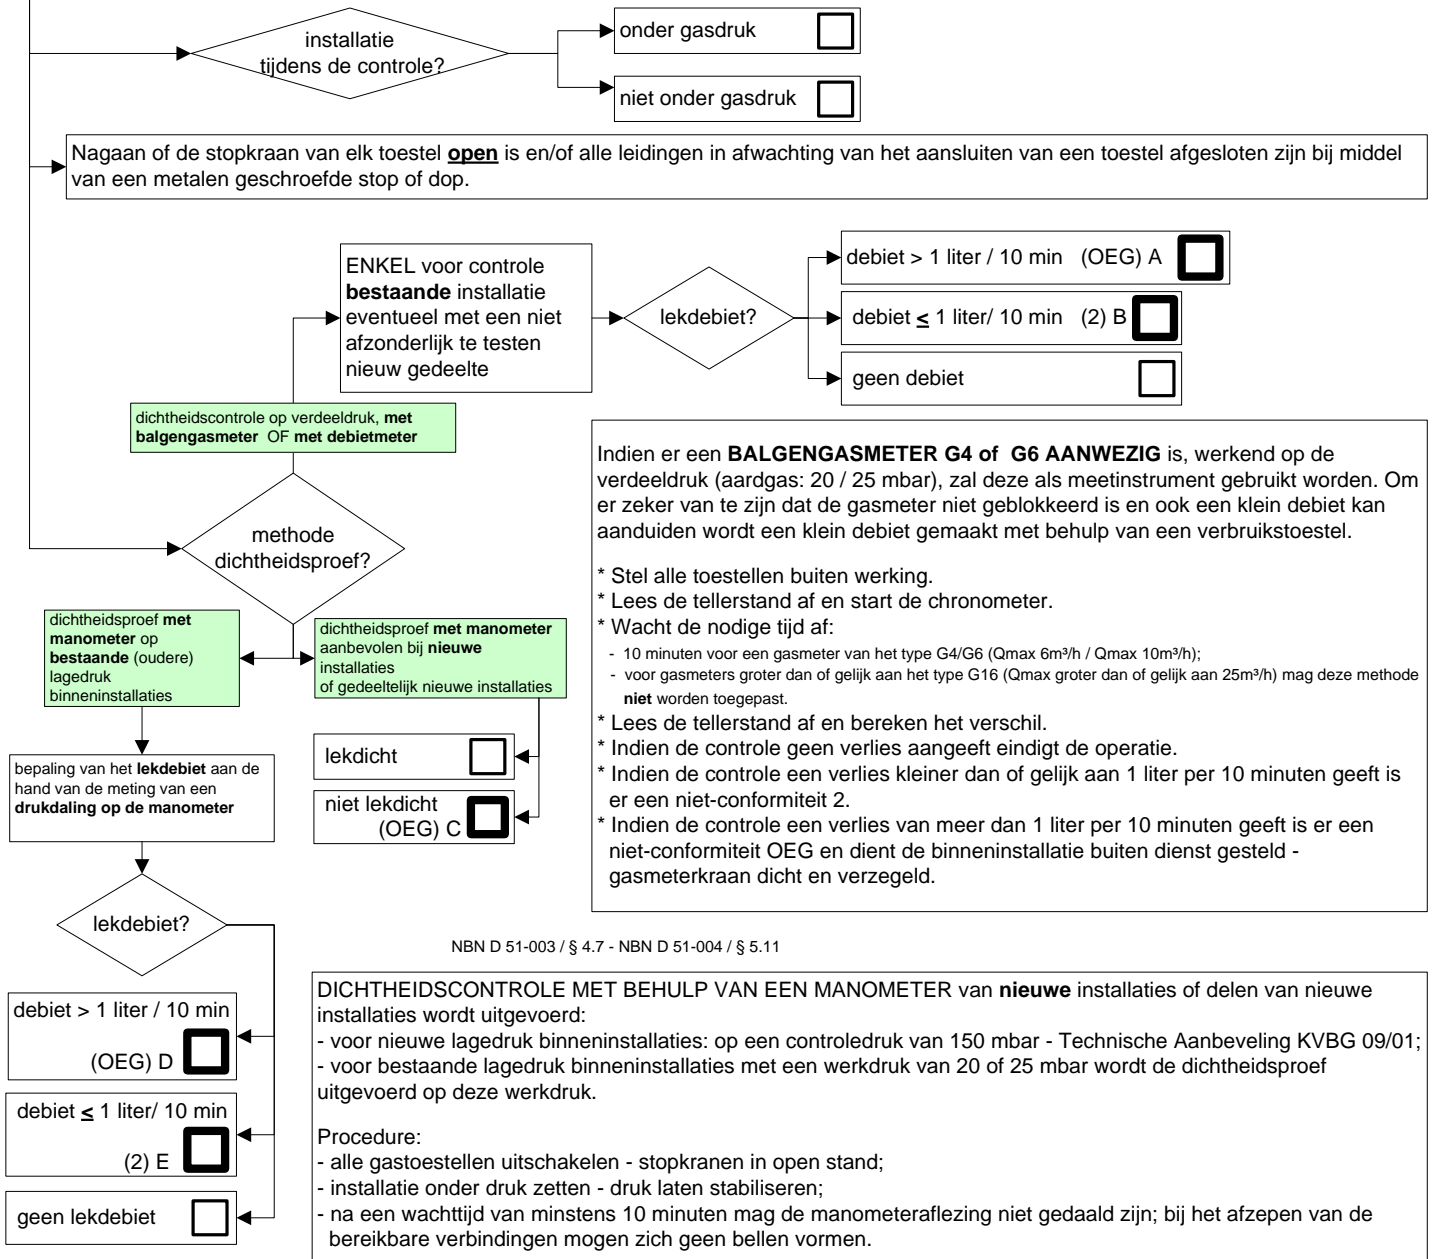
installatie tijdens de controle?

onder gasdruk

niet onder gasdruk

Nagaan of de stopkraan van elk toestel **open** is en/of alle leidingen in afwachting van het aansluiten van een toestel afgesloten zijn bij middel van een metalen geschroefde stop of dop.

ENKEL voor controle **bestaande** installatie eventueel met een niet afzonderlijk te testen nieuw gedeelte

lekdebiet?

debiet > 1 liter / 10 min (OEG) A

debiet $\leq$ 1 liter/ 10 min (2) B

geen debiet

dichtheidscontrole op verdeeldruk, **met balgengasmeter** OF **met debietmeter**

Indien er een **BALGENGASMETER G4 of G6 AANWEZIG** is, werkend op de verdeeldruk (aardgas: 20 / 25 mbar), zal deze als meetinstrument gebruikt worden. Om er zeker van te zijn dat de gasmeter niet geblokkeerd is en ook een klein debiet kan aanduiden wordt een klein debiet gemaakt met behulp van een verbruikstoestel.

* Stel alle toestellen buiten werking.
* Lees de tellerstand af en start de chronometer.
* Wacht de nodige tijd af:
- 10 minuten voor een gasmeter van het type G4/G6 (Qmax 6m³/h / Qmax 10m³/h);
- voor gasmeters groter dan of gelijk aan het type G16 (Qmax groter dan of gelijk aan 25m³/h) mag deze methode **niet** worden toegepast.
* Lees de tellerstand af en bereken het verschil.
* Indien de controle geen verlies aangeeft eindigt de operatie.
* Indien de controle een verlies kleiner dan of gelijk aan 1 liter per 10 minuten geeft is er een niet-conformiteit 2.
* Indien de controle een verlies van meer dan 1 liter per 10 minuten geeft is er een niet-conformiteit OEG en dient de binneninstallatie buiten dienst gesteld - gasmeterkraan dicht en verzegeld.

methode dichtheidsproef?

dichtheidsproef **met manometer** op **bestaande** (oudere) lagedruk binneninstallaties

dichtheidsproef **met manometer** aanbevolen bij **nieuwe** installaties of gedeeltelijk nieuwe installaties

lekdicht

niet lekdicht (OEG) C

bepaling van het **lekdebiet** aan de hand van de meting van een **drukdaling op de manometer**

lekdebiet?

NBN D 51-003 / § 4.7 - NBN D 51-004 / § 5.11

debiet > 1 liter / 10 min (OEG) D

debiet $\leq$ 1 liter/ 10 min (2) E

geen lekdebiet

DICHTHEIDSCONTROLE MET BEHULP VAN EEN MANOMETER van **nieuwe** installaties of delen van nieuwe installaties wordt uitgevoerd:
- voor nieuwe lagedruk binneninstallaties: op een controledruk van 150 mbar - Technische Aanbeveling KVBG 09/01;
- voor bestaande lagedruk binneninstallaties met een werkdruk van 20 of 25 mbar wordt de dichtheidsproef uitgevoerd op deze werkdruk.

Procedure:
- alle gastoestellen uitschakelen - stopkranen in open stand;
- installatie onder druk zetten - druk laten stabiliseren;
- na een wachttijd van minstens 10 minuten mag de manometeraflezing niet gedaald zijn; bij het afzepen van de bereikbare verbindingen mogen zich geen bellen vormen.